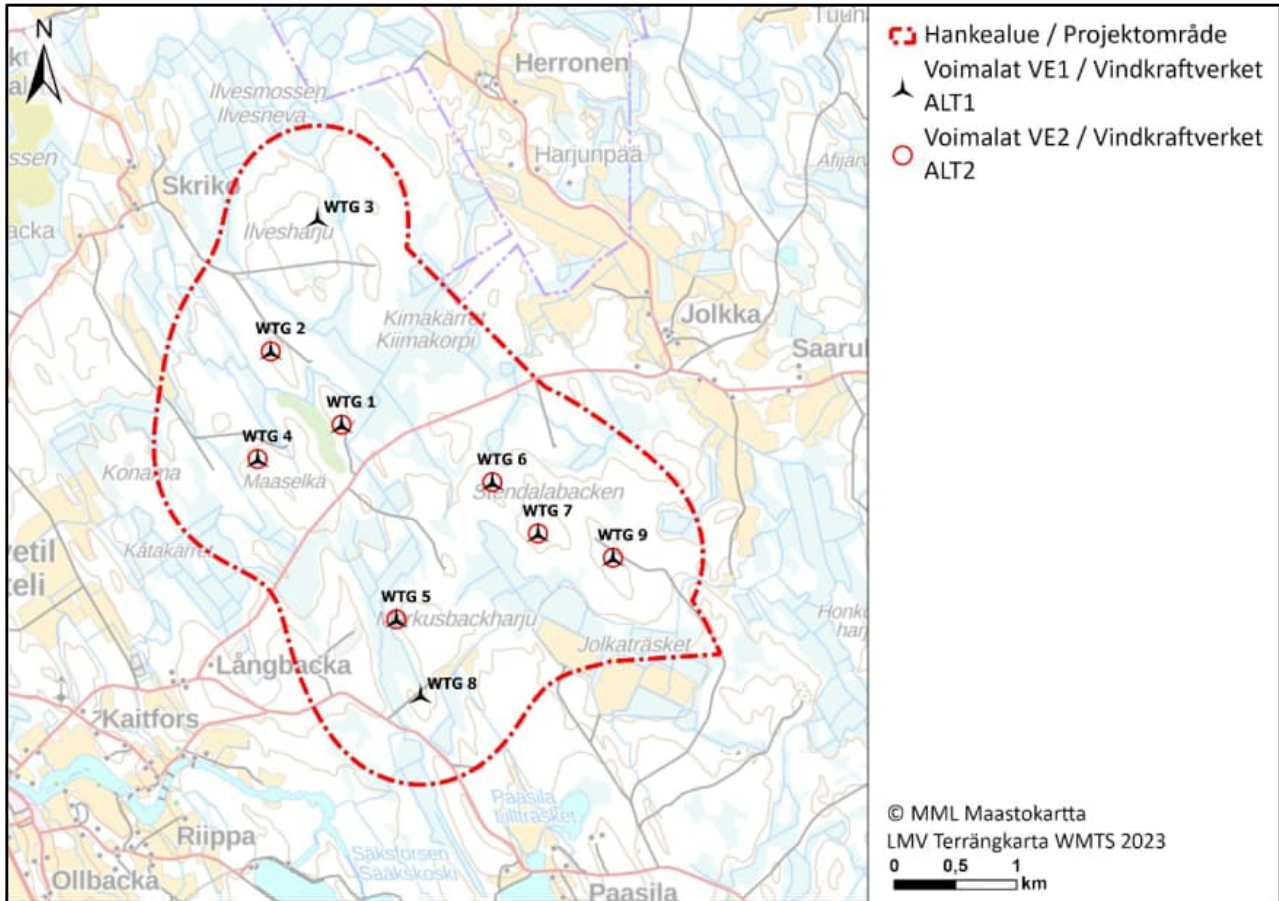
N

Tuun

Herronen

Ilvesmossen
Ilvesneva

Harjunpää

Skriko

WTG 3

Ilvesharju

Jolkka

Saaru

Kimakärret
Kiimakorpi

WTG 2

WTG 1

WTG 4

Konama

Maaselkä

WTG 6

Stendalabacken

WTG 7

WTG 9

Kåtakärret

WTG 5

Markusbackharju

Jolkaträsket

Långbacka

WTG 8

Kaitfors

Paasila lillträsket

Riippa

Säkstorsen
Sääkskoski

Ollbacka

Paasila

Hankealue / Projektområde

Voimalat VE1 / Vindkraftverket ALT1

Voimalat VE2 / Vindkraftverket ALT2

© MML Maastokartta
LMV Terrängkarta WMTS 2023
0 0,5 1 km